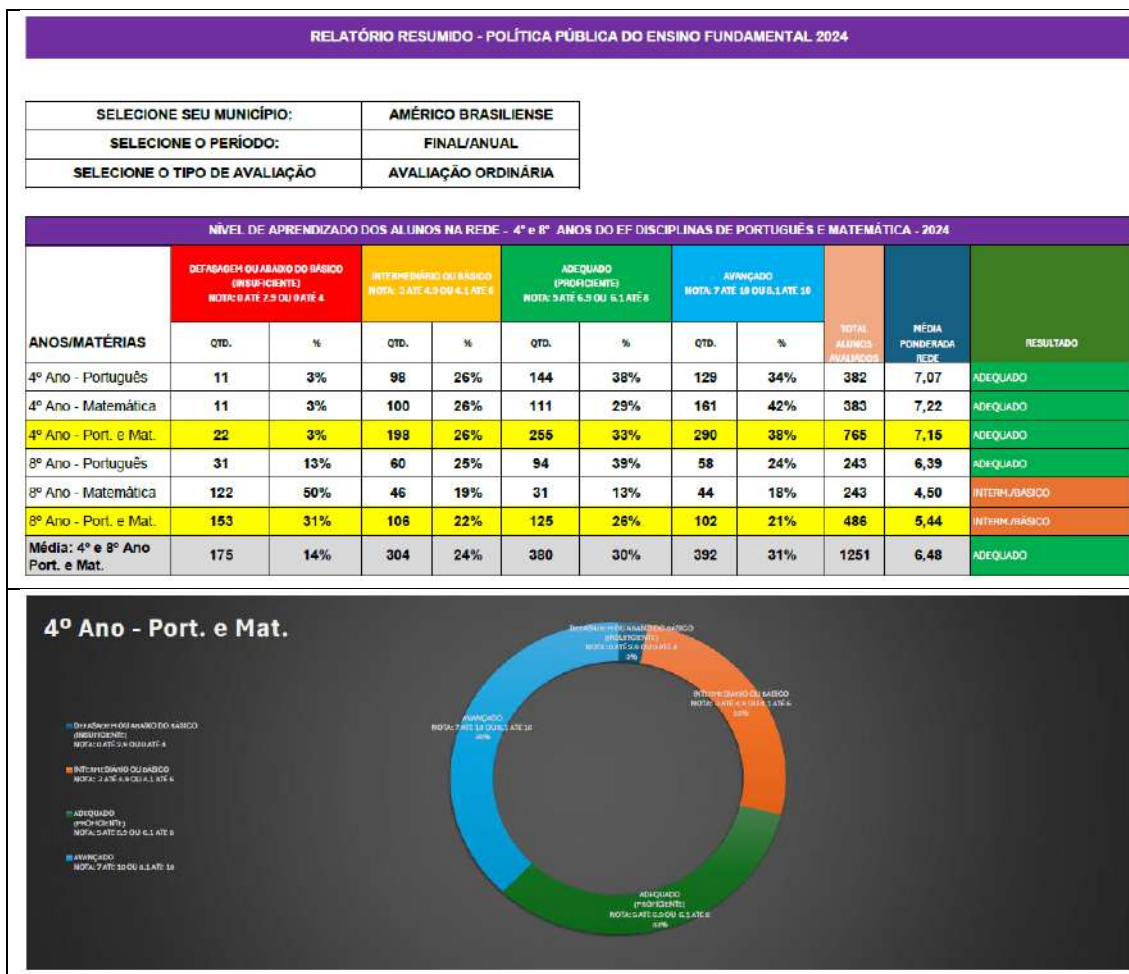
RELATÓRIO RESUMIDO - POLÍTICA PÚBLICA DO ENSINO FUNDAMENTAL 2024

| SELECIONE SEU MUNICÍPIO: | AMÉRICO BRASILIENSE |
|---|---|
| SELECIONE O PERÍODO: | FINAL/ANUAL |
| SELECIONE O TIPO DE AVALIAÇÃO | AVALIAÇÃO ORDINÁRIA |

NÍVEL DE APRENDIZADO DOS ALUNOS NA REDE - 4º e 8º ANOS DO EF DISCIPLINAS DE PORTUGUÊS E MATEMÁTICA - 2024

| ANOS/MATÉRIAS | DEFASAGEM OU ABAIXO DO BÁSICO (INSUFICIENTE) NOTA: 0 ATÉ 2.9 OU 0 ATÉ 4 QTD. | % | INTERMEDIÁRIO OU BÁSICO NOTA: 3 ATÉ 4.9 OU 4.1 ATÉ 6 QTD. | % | ADEQUADO (PROFICIENTE) NOTA: 5 ATÉ 6.9 OU 6.1 ATÉ 8 QTD. | % | AVANÇADO NOTA: 7 ATÉ 10 OU 8.1 ATÉ 10 QTD. | % | TOTAL ALUNOS AVALIADOS | MÉDIA PONDERADA REDE | RESULTADO |
|---|---|---|---|---|---|---|---|---|---|---|---|
| 4º Ano - Português | 11 | 3% | 98 | 26% | 144 | 38% | 129 | 34% | 382 | 7,07 | ADEQUADO |
| 4º Ano - Matemática | 11 | 3% | 100 | 26% | 111 | 29% | 161 | 42% | 383 | 7,22 | ADEQUADO |
| 4º Ano - Port. e Mat. | 22 | 3% | 198 | 26% | 255 | 33% | 290 | 38% | 765 | 7,15 | ADEQUADO |
| 8º Ano - Português | 31 | 13% | 60 | 25% | 94 | 39% | 58 | 24% | 243 | 6,39 | ADEQUADO |
| 8º Ano - Matemática | 122 | 50% | 46 | 19% | 31 | 13% | 44 | 18% | 243 | 4,50 | INTERM./BÁSICO |
| 8º Ano - Port. e Mat. | 153 | 31% | 106 | 22% | 125 | 26% | 102 | 21% | 486 | 5,44 | INTERM./BÁSICO |
| Média: 4º e 8º Ano Port. e Mat. | 175 | 14% | 304 | 24% | 380 | 30% | 392 | 31% | 1251 | 6,48 | ADEQUADO |

4º Ano - Port. e Mat.

DEFASAGEM OU ABAIXO DO BÁSICO (INSUFICIENTE) NOTA: 0 ATÉ 2.9 OU 0 ATÉ 4
INTERMEDIÁRIO OU BÁSICO NOTA: 3 ATÉ 4.9 OU 4.1 ATÉ 6
ADEQUADO (PROFICIENTE) NOTA: 5 ATÉ 6.9 OU 6.1 ATÉ 8
AVANÇADO NOTA: 7 ATÉ 10 OU 8.1 ATÉ 10

DEFASAGEM OU ABAIXO DO BÁSICO (INSUFICIENTE) NOTA: 0 ATÉ 2.9 OU 0 ATÉ 4 3%
INTERMEDIÁRIO OU BÁSICO NOTA: 3 ATÉ 4.9 OU 4.1 ATÉ 6 26%
ADEQUADO (PROFICIENTE) NOTA: 5 ATÉ 6.9 OU 6.1 ATÉ 8 33%
AVANÇADO NOTA: 7 ATÉ 10 OU 8.1 ATÉ 10 38%